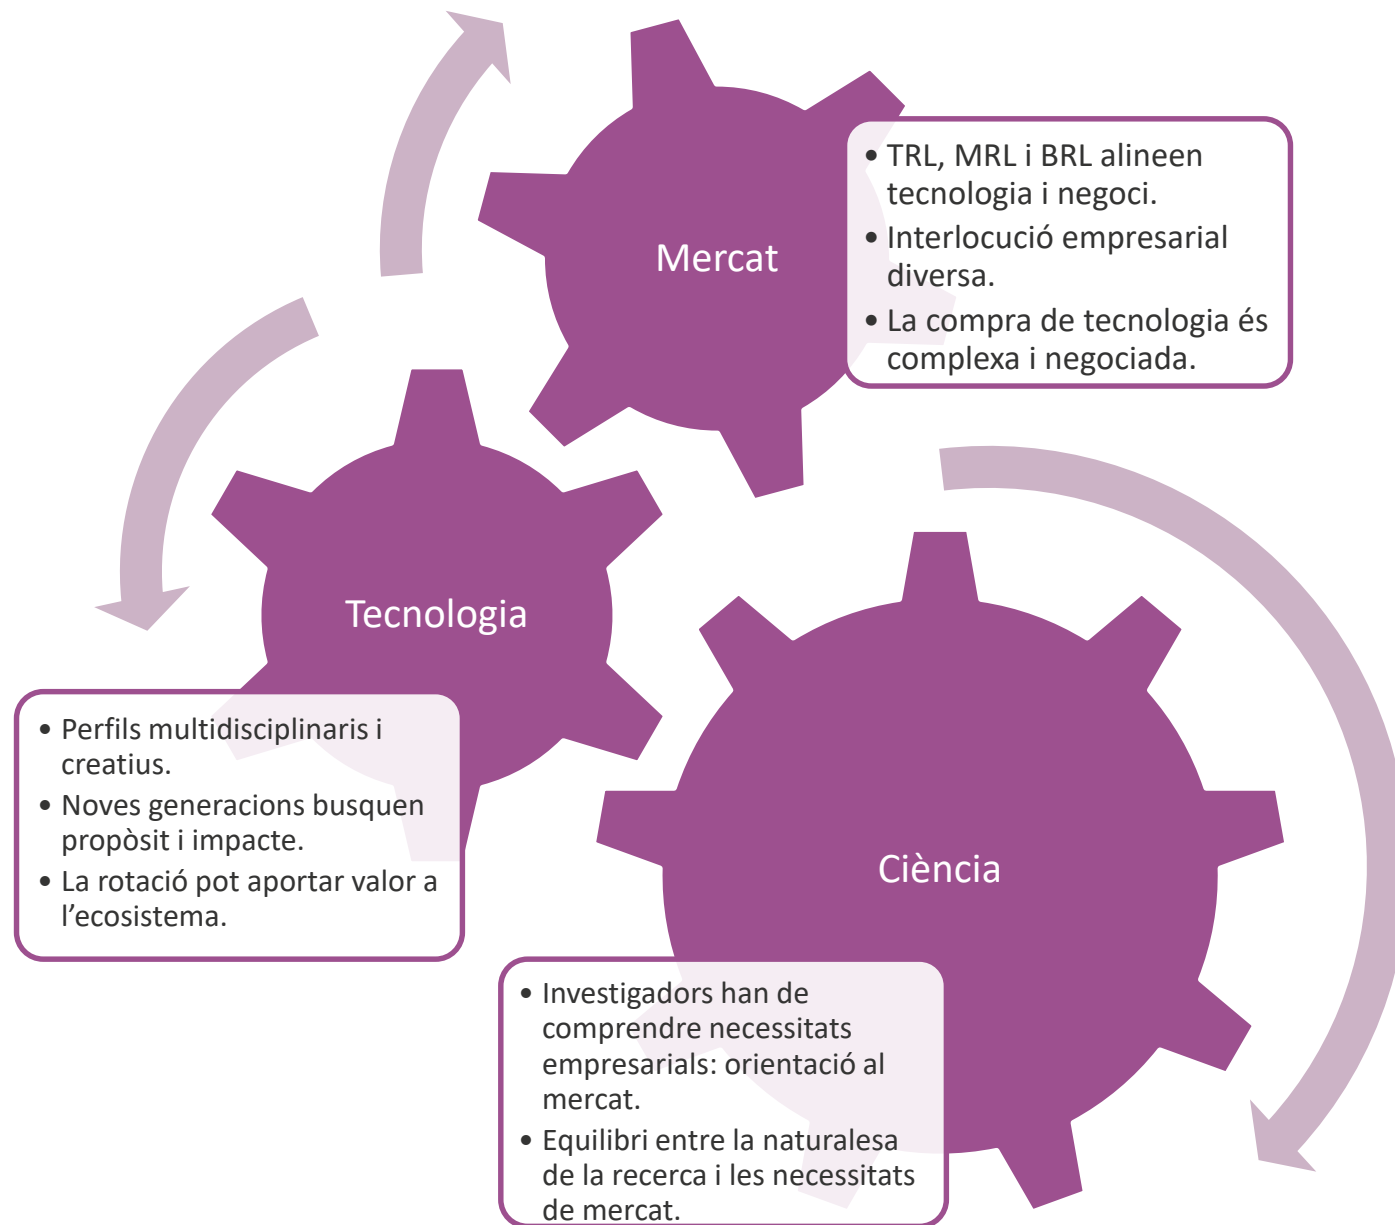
Mercat

• TRL, MRL i BRL alineen tecnologia i negoci.
• Interlocució empresarial diversa.
• La compra de tecnologia és complexa i negociada.

Tecnologia

• Perfils multidisciplinaris i creatius.
• Noves generacions busquen propòsit i impacte.
• La rotació pot aportar valor a l’ecosistema.

Ciència

• Investigadors han de comprendre necessitats empresarials: orientació al mercat.
• Equilibri entre la naturalesa de la recerca i les necessitats de mercat.